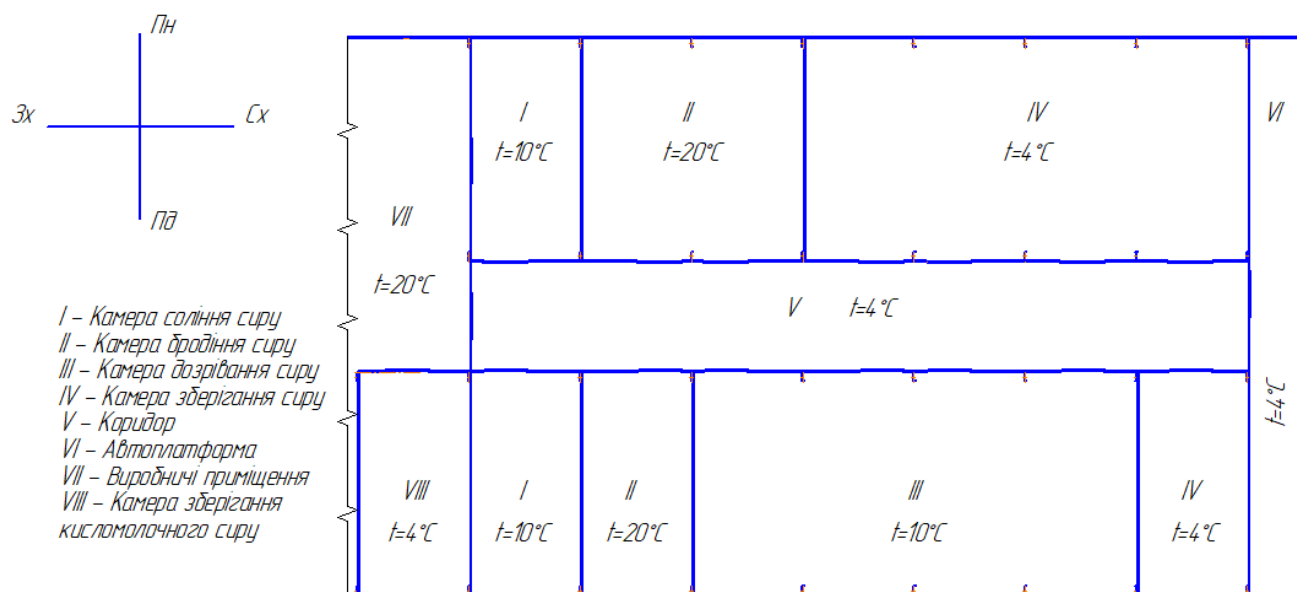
Пн
Зх
Сх
Пд

I
t=10°C

II
t=20°C

IV
t=4°C

VI

VII
t=20°C

V t=4°C

t=4°C

I – Камера соління сиру
II – Камера бродіння сиру
III – Камера дозрівання сиру
IV – Камера зберігання сиру
V – Коридор
VI – Автоплатформа
VII – Виробничі приміщення
VIII – Камера зберігання кисломолочного сиру

VIII
t=4°C

I
t=10°C

II
t=20°C

III
t=10°C

IV
t=4°C